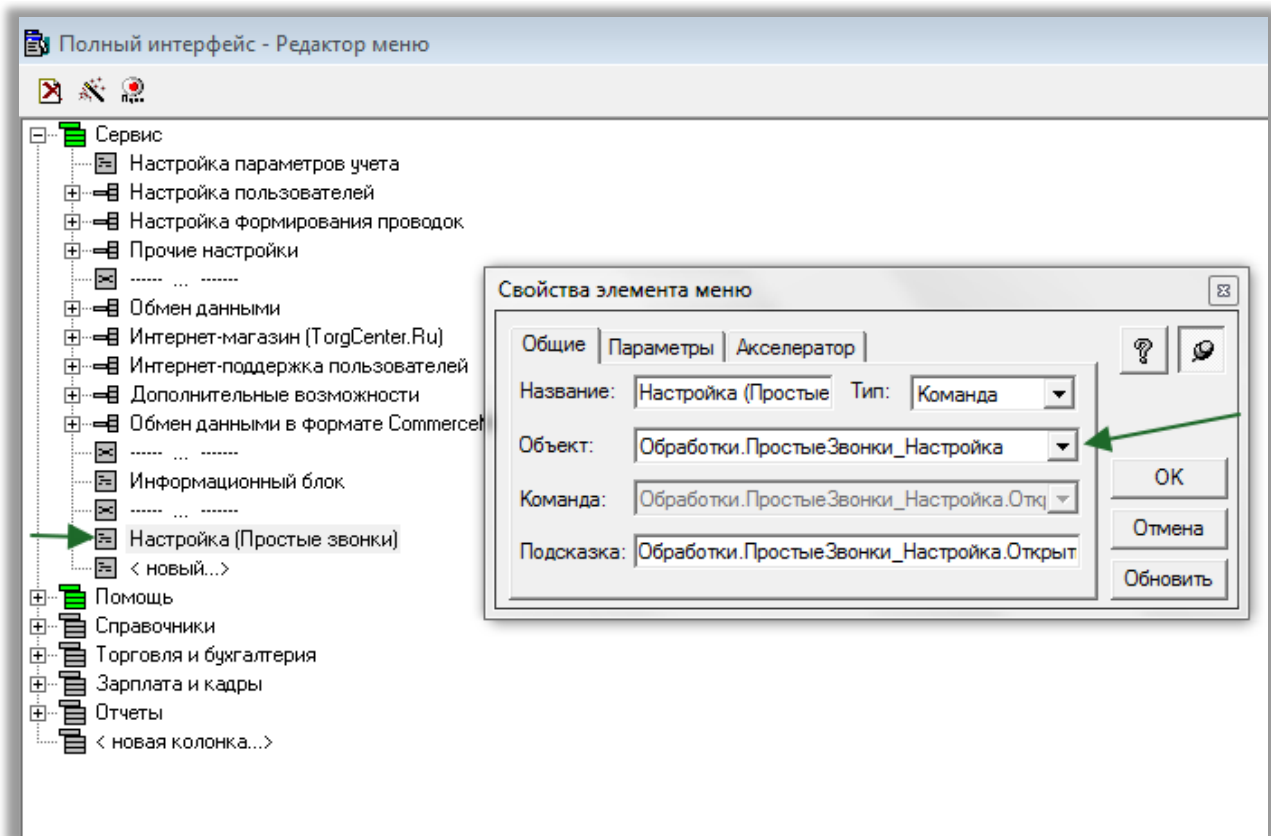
Полный интерфейс - Редактор меню

Сервис
Настройка параметров учета
Настройка пользователей
Настройка формирования проводок
Прочие настройки
------ ... -------
Обмен данными
Интернет-магазин (TorgCenter.Ru)
Интернет-поддержка пользователей
Дополнительные возможности
Обмен данными в формате CommerceM
------ ... -------
Информационный блок
------ ... -------
Настройка (Простые звонки)
< новый...>
Помощь
Справочники
Торговля и бухгалтерия
Зарплата и кадры
Отчеты
< новая колонка...>

Свойства элемента меню

Общие | Параметры | Акселератор

Название: Настройка (Простые
Тип: Команда
Объект: Обработки.ПростыеЗвонки_Настройка
Команда: Обработки.ПростыеЗвонки_Настройка.Откр
Подсказка: Обработки.ПростыеЗвонки_Настройка.Открыт

OK
Отмена
Обновить